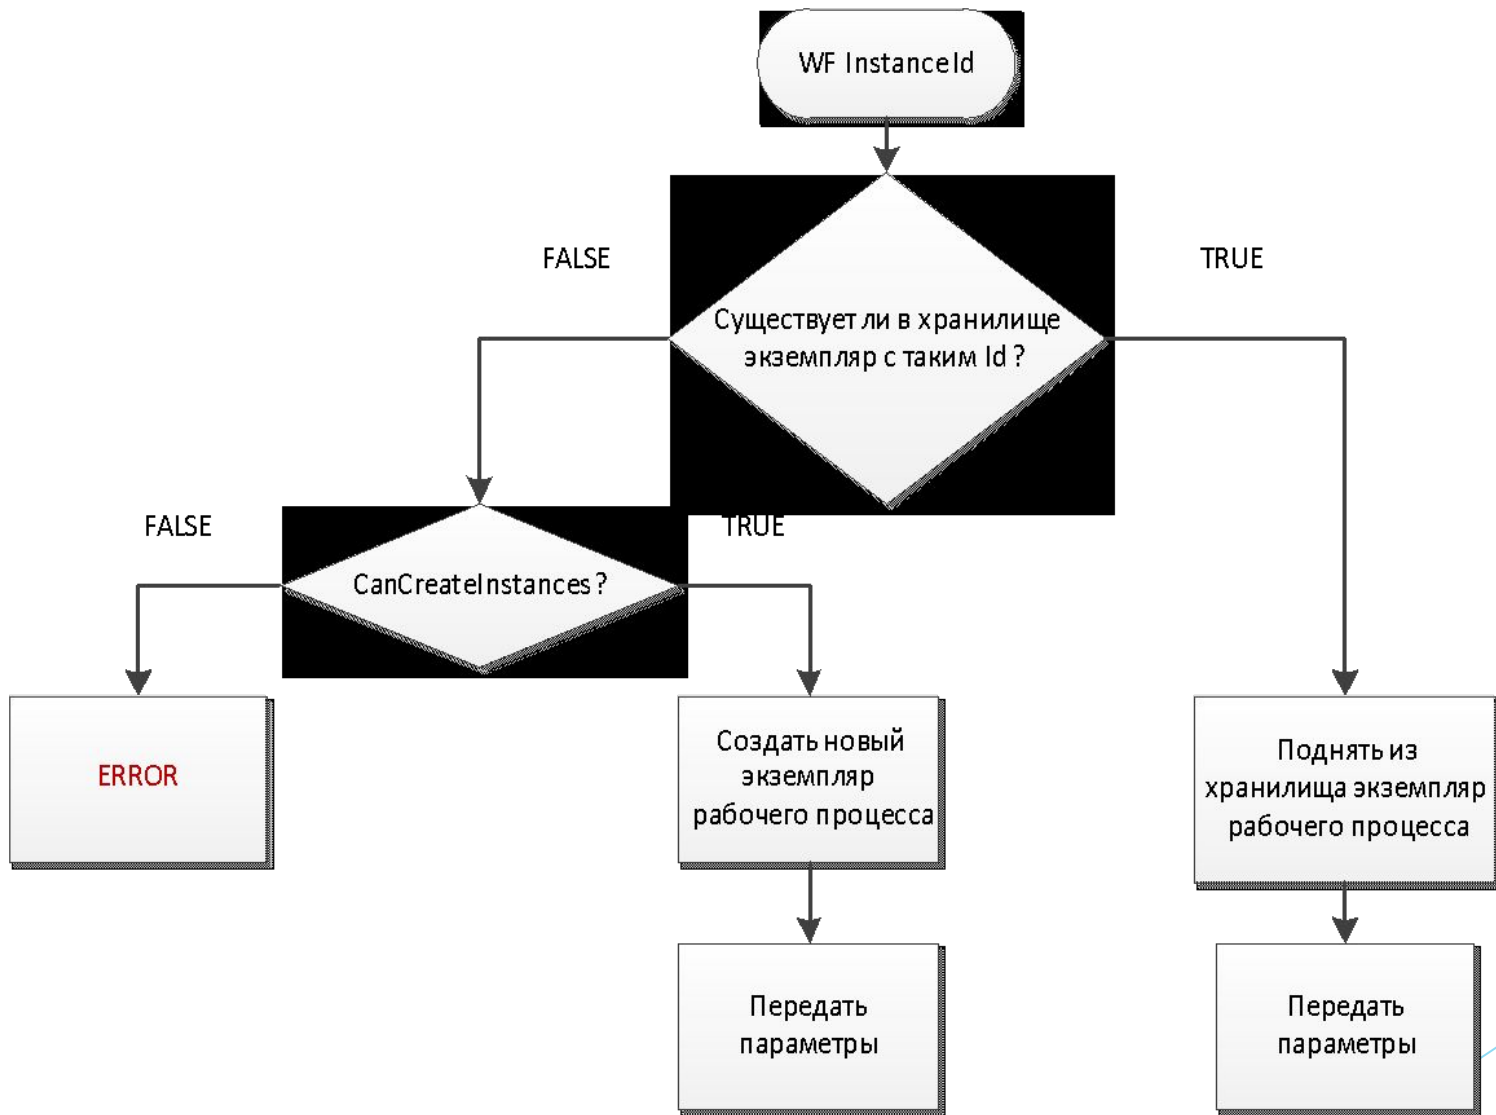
WF InstanceId

FALSE

TRUE

Существует ли в хранилище экземпляр с таким Id ?

FALSE

TRUE

CanCreateInstances ?

ERROR

Создать новый экземпляр рабочего процесса

Поднять из хранилища экземпляр рабочего процесса

Передать параметры

Передать параметры